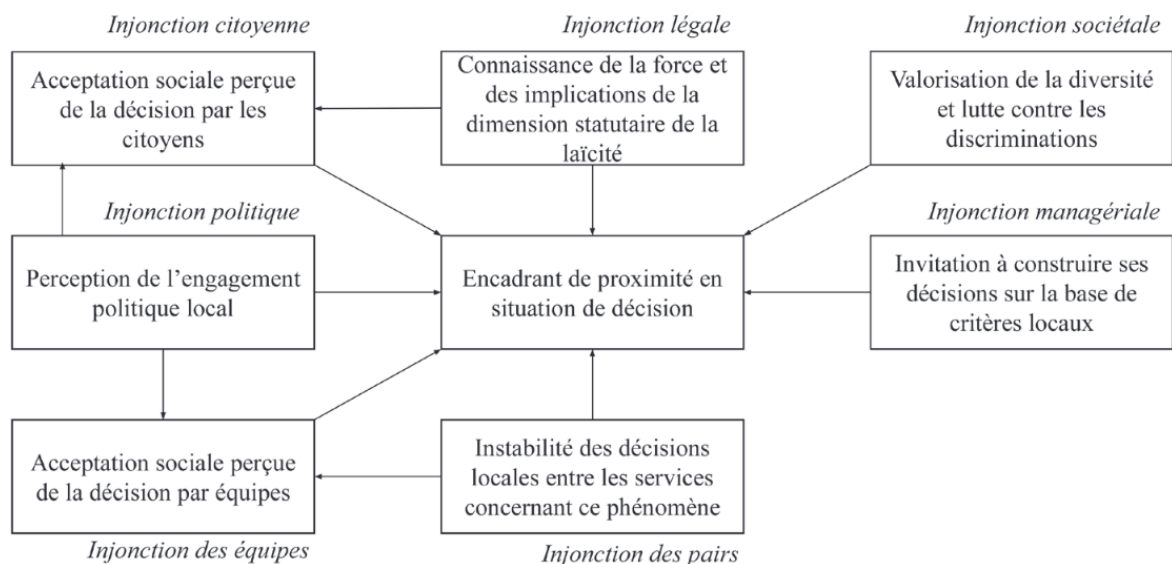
Injonction citoyenne

Acceptation sociale perçue de la décision par les citoyens

Injonction légale

Connaissance de la force et des implications de la dimension statutaire de la laïcité

Injonction sociétale

Valorisation de la diversité et lutte contre les discriminations

Injonction politique

Perception de l'engagement politique local

Encadrant de proximité en situation de décision

Injonction managériale

Invitation à construire ses décisions sur la base de critères locaux

Acceptation sociale perçue de la décision par équipes

Injonction des équipes

Instabilité des décisions locales entre les services concernant ce phénomène

Injonction des pairs